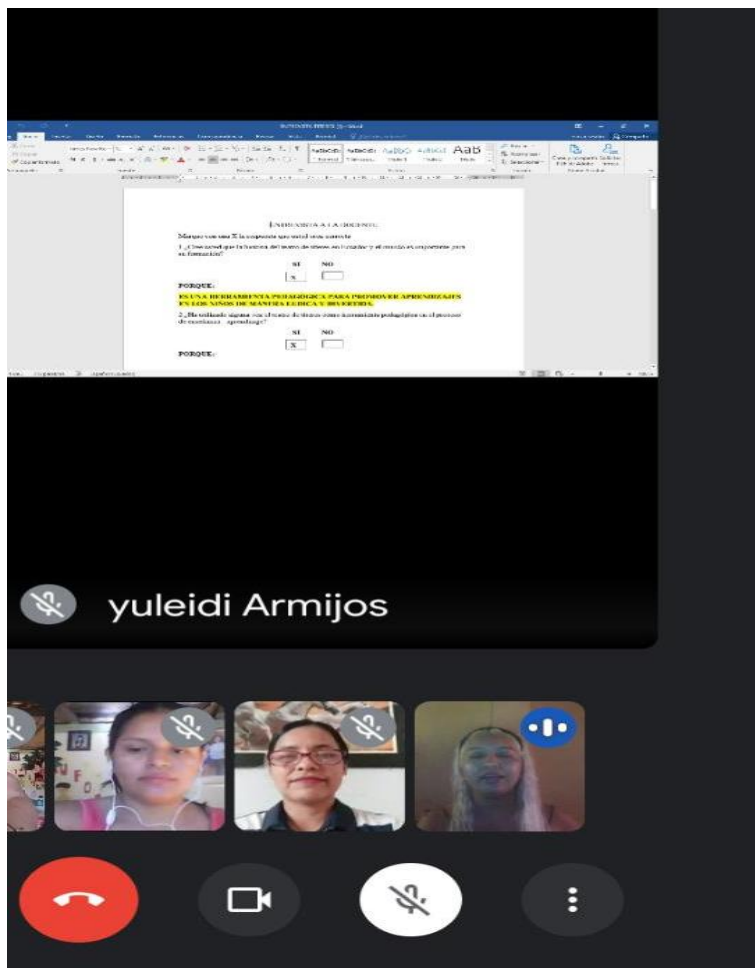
ENTREVISTA A LA DOCENTE

Marque con una X la respuesta que usted crea correcta

1. ¿Usted cree que la técnica del teatro de títeres es favorable y el recurso es importante para su formación?

SI NO
X

PORQUE:

ES UNA HERRAMIENTA PEDAGOGICA PARA PROMOVER APRENDIZAJES EN LOS NIÑOS DE MANERA LUDICA Y DIVERTIDA.

2. ¿Ha utilizado alguna vez el teatro de títeres como herramienta pedagógica en el proceso de enseñanza - aprendizaje?

SI NO
X

PORQUE:

yuleidi Armijos